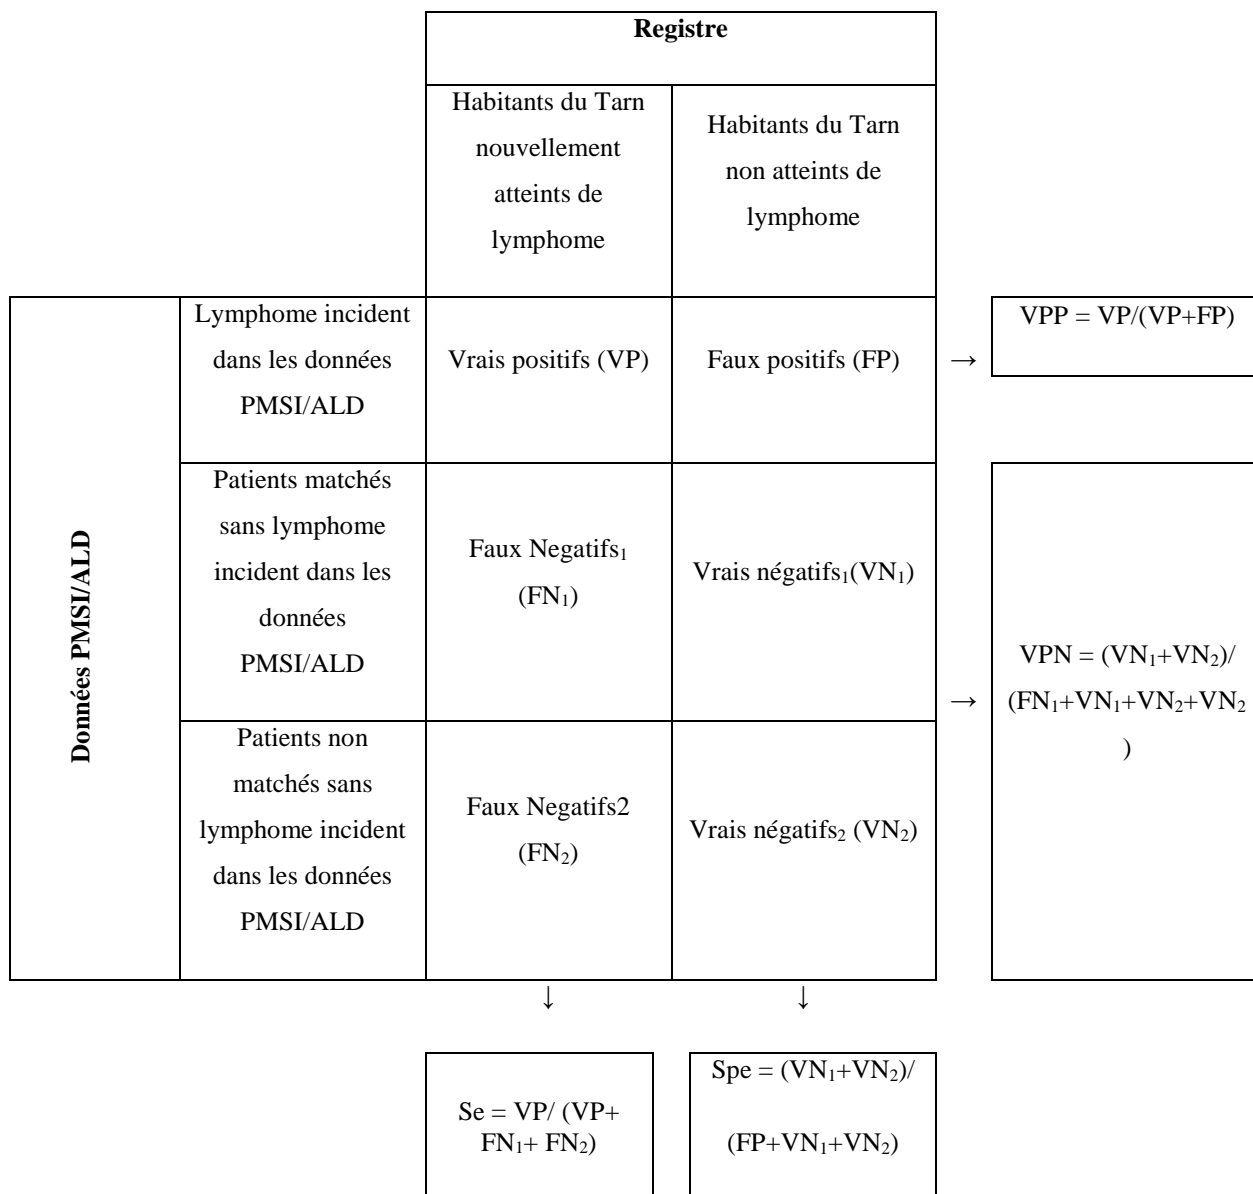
| | | Registre | |
|---|---|---|---|
| | | Habitants du Tarn nouvellement atteints de lymphome | Habitants du Tarn non atteints de lymphome |
| Données PMSI/ALD | Lymphome incident dans les données PMSI/ALD | Vrais positifs (VP) | Faux positifs (FP) |
| | Patients matchés sans lymphome incident dans les données PMSI/ALD | Faux Negatifs$_1$ (FN$_1$) | Vrais négatifs$_1$(VN$_1$) |
| | Patients non matchés sans lymphome incident dans les données PMSI/ALD | Faux Negatifs2 (FN$_2$) | Vrais négatifs$_2$ (VN$_2$) |

→ VPP = VP/(VP+FP)

→ VPN = (VN$_1$+VN$_2$)/ (FN$_1$+VN$_1$+VN$_2$+VN$_2$ )

↓ Se = VP/ (VP+ FN$_1$+ FN$_2$)

↓ Spe = (VN$_1$+VN$_2$)/ (FP+VN$_1$+VN$_2$)